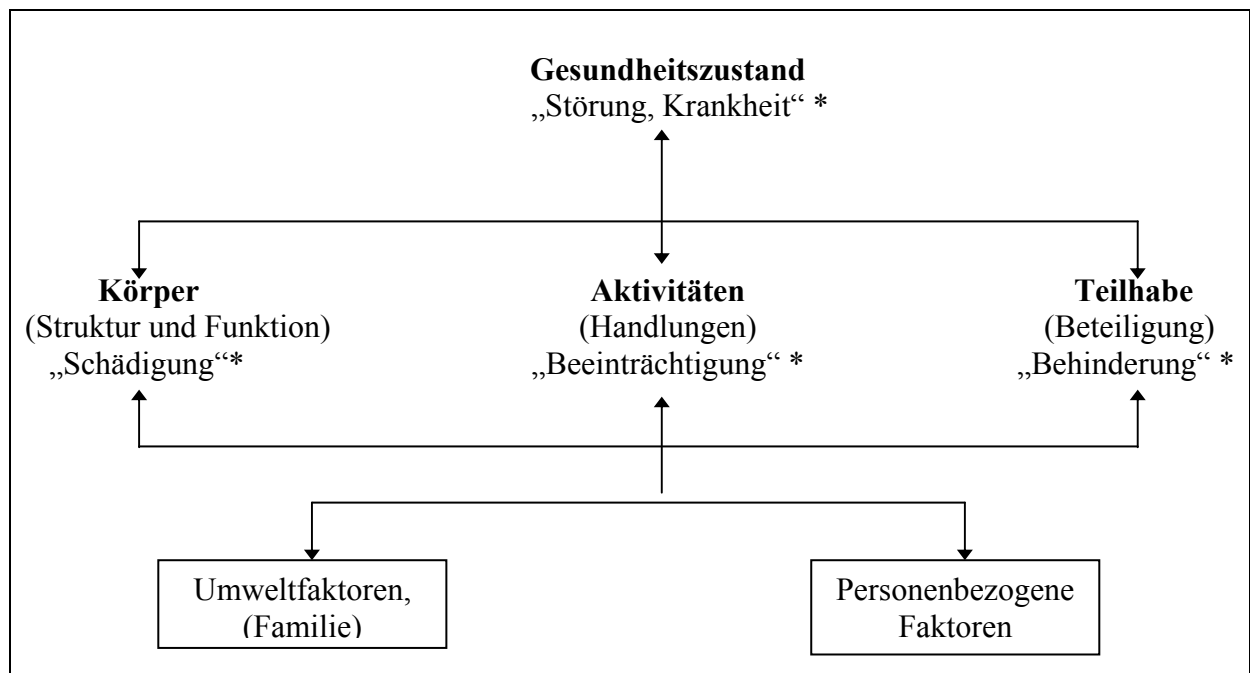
**Gesundheitszustand**
„Störung, Krankheit“ *

**Körper**
(Struktur und Funktion)
„Schädigung“*

**Aktivitäten**
(Handlungen)
„Beeinträchtigung“ *

**Teilhabe**
(Beteiligung)
„Behinderung“ *

Umweltfaktoren,
(Familie)

Personenbezogene
Faktoren